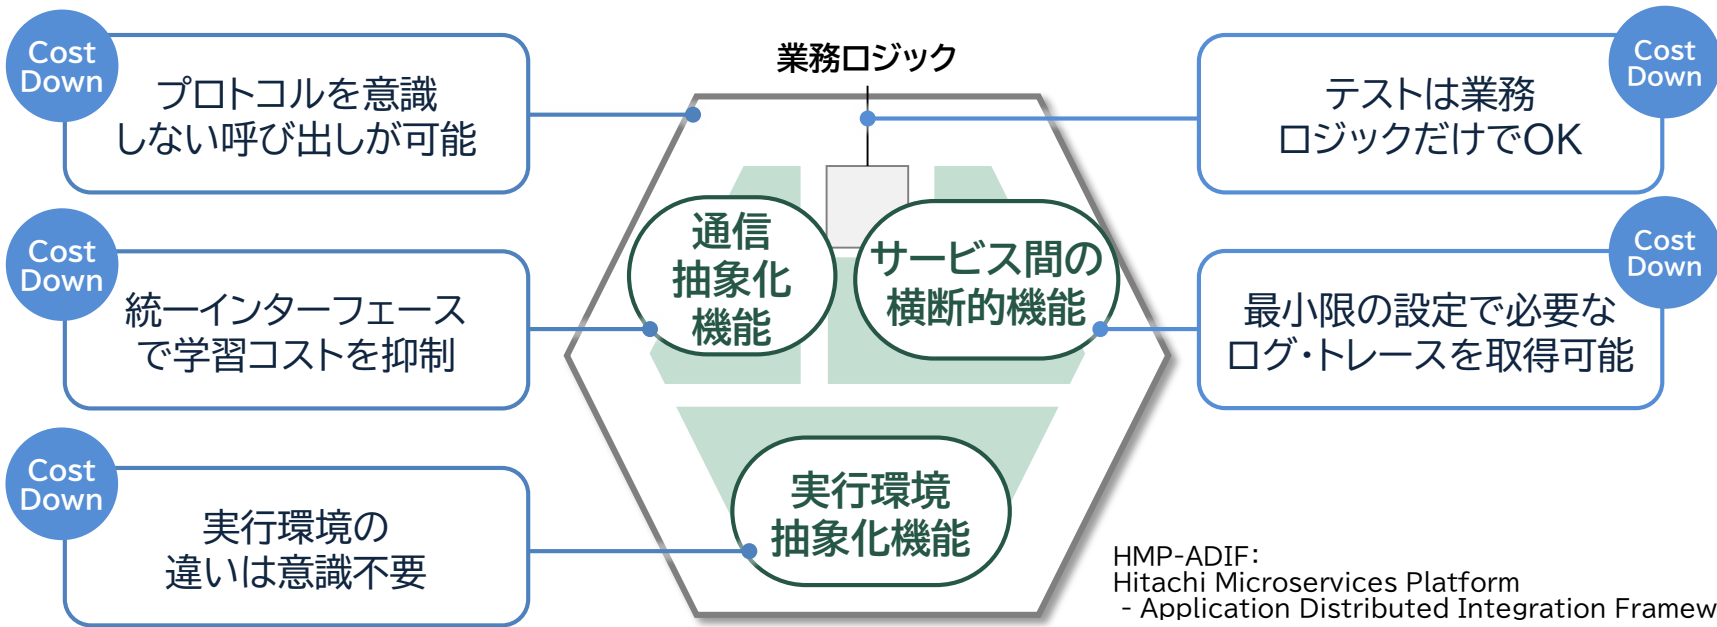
Cost Down

プロトコルを意識しない呼び出しが可能

Cost Down

統一インターフェースで学習コストを抑制

Cost Down

実行環境の違いは意識不要

業務ロジック

通信抽象化機能

サービス間の横断的機能

実行環境抽象化機能

Cost Down

テストは業務ロジックだけでOK

Cost Down

最小限の設定で必要なログ･トレースを取得可能

HMP-ADIF:
Hitachi Microservices Platform
- Application Distributed Integration Framew